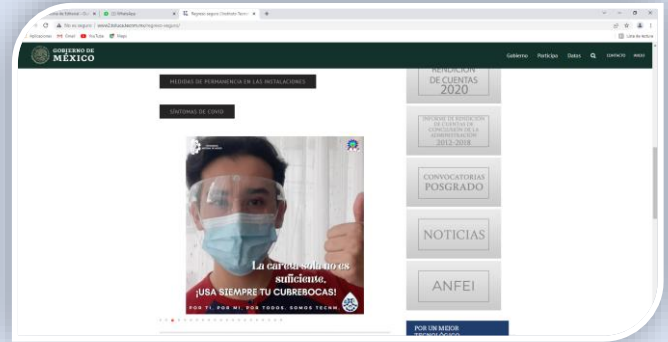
Regreso seguro | Instituto Tecno

No es seguro | www2.itoluca.tecnm.mx/regreso-seguro/

Aplicaciones Gmail YouTube Maps

Lista de lectura

GOBIERNO DE MÉXICO

Gobierno Participa Datos CONTACTO INICIO

MEDIDAS DE PERMANENCIA EN LAS INSTALACIONES

SÍNTOMAS DE COVID

La careta sola no es suficiente.
¡USA SIEMPRE TU CUBREBOCAS!

POR TI, POR MÍ, POR TODOS, SOMOS TECNM

RENDICIÓN DE CUENTAS 2020

INFORME DE RENDICIÓN DE CUENTAS DE CONCLUSIÓN DE LA ADMINISTRACIÓN 2012-2018

CONVOCATORIAS POSGRADO

NOTICIAS

ANFEI

POR UN MEJOR TECNOLÓGICO